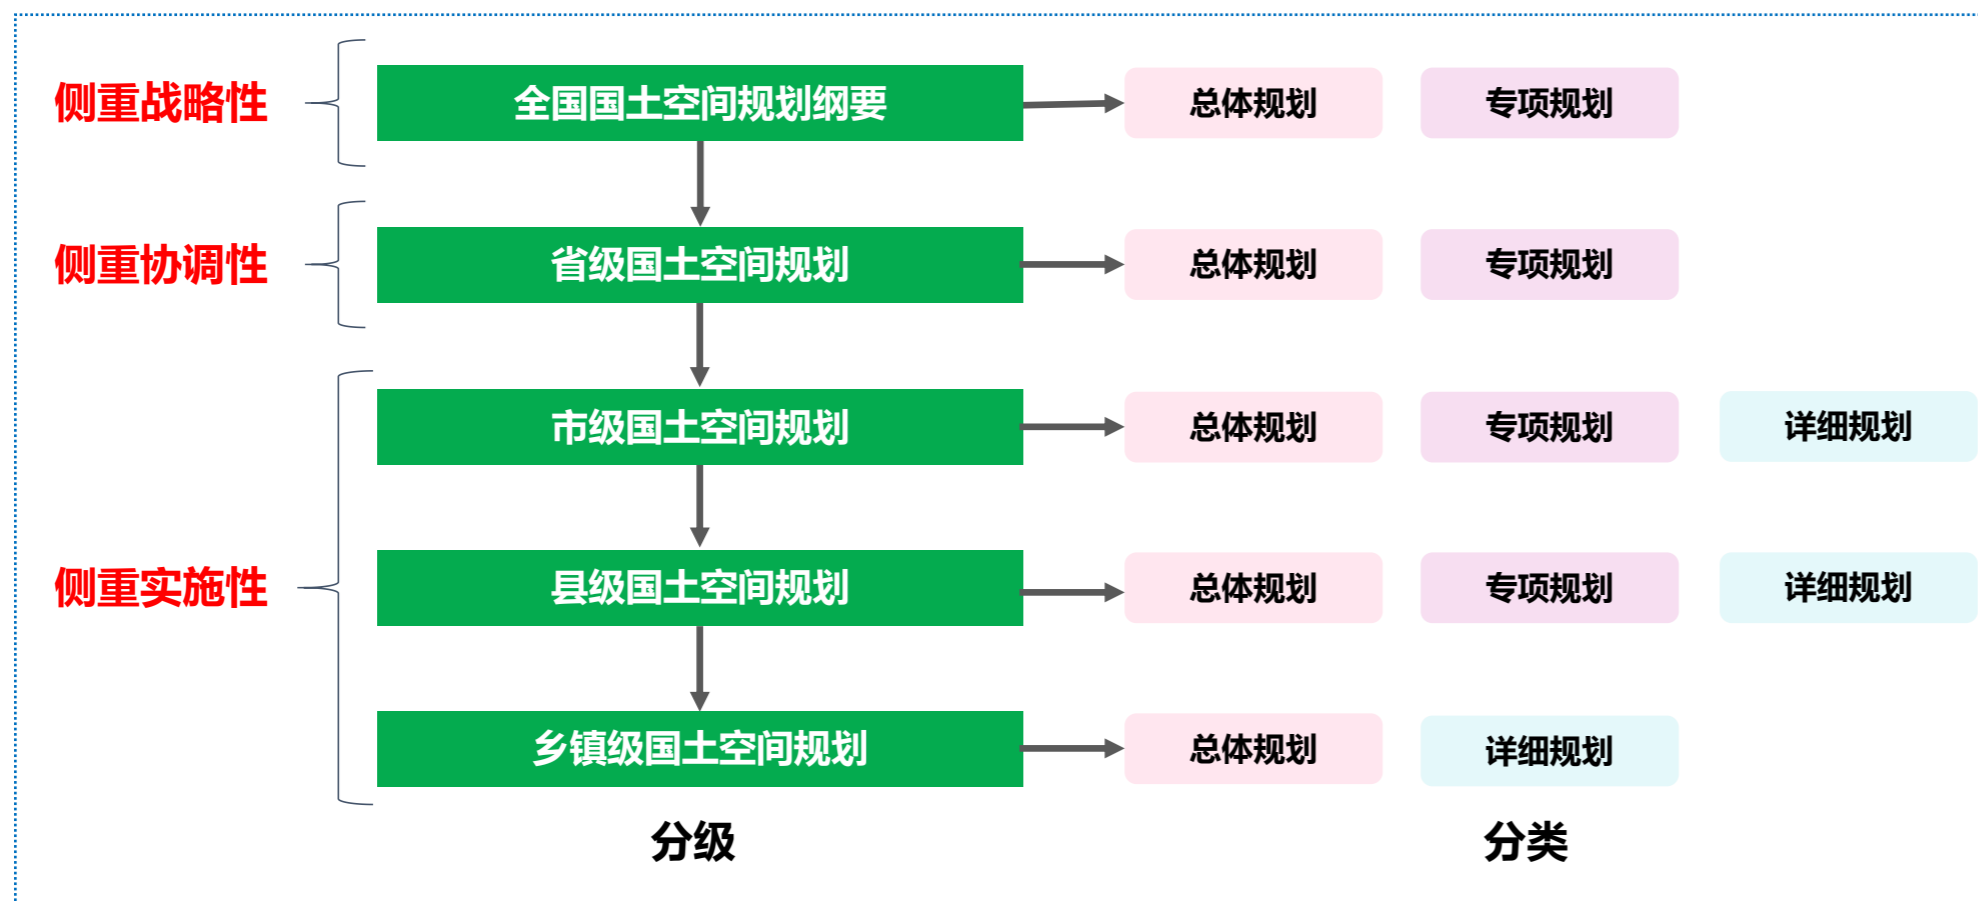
侧重战略性

全国国土空间规划纲要

总体规划

专项规划

侧重协调性

省级国土空间规划

总体规划

专项规划

市级国土空间规划

总体规划

专项规划

详细规划

侧重实施性

县级国土空间规划

总体规划

专项规划

详细规划

乡镇级国土空间规划

总体规划

详细规划

分级

分类